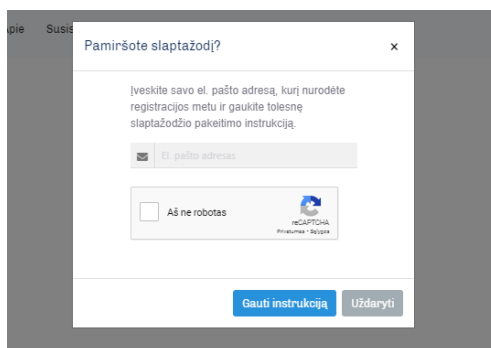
Apie Susis

Pamiršote slaptažodį?

×

Įveskite savo el. pašto adresą, kurį nurodėte registracijos metu ir gaukite tolesnę slaptažodžio pakeitimo instrukciją.

El. pašto adresas

Aš ne robotas

reCAPTCHA
Privatumas - Sąlygos

Gauti instrukciją

Uždaryti